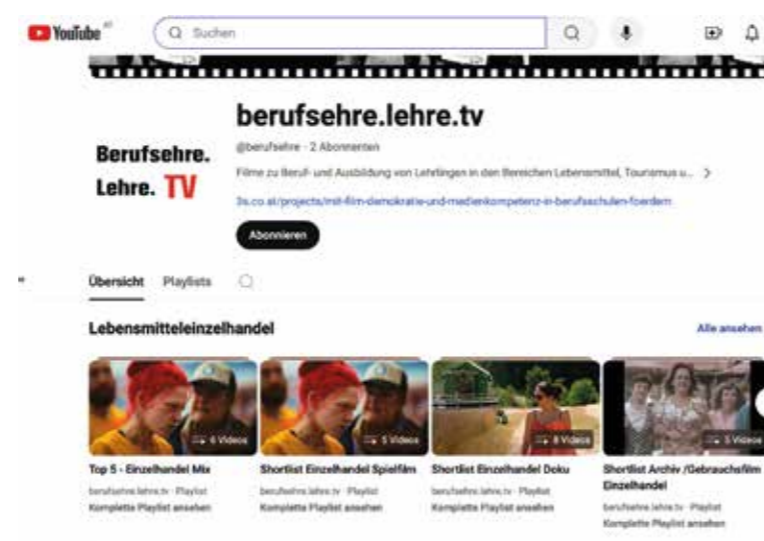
YouTube AT

Suchen

berufsehre.lehre.tv

Berufsehre. Lehre. TV

@berufsehre · 2 Abonnenten

Filme zu Beruf- und Ausbildung von Lehrlingen in den Bereichen Lebensmittel, Tourismus u... >

3s.co.at/projects/mit-film-demokratie-und-medienkompetenz-in-berufsschulen-foerdern

Abonnieren

Übersicht Playlists

Lebensmitteleinzelhandel

Alle ansehen

6 Videos
Top 5 - Einzelhandel Mix
berufsehre.lehre.tv · Playlist
Komplette Playlist ansehen

5 Videos
Shortlist Einzelhandel Spielfilm
berufsehre.lehre.tv · Playlist
Komplette Playlist ansehen

8 Videos
Shortlist Einzelhandel Doku
berufsehre.lehre.tv · Playlist
Komplette Playlist ansehen

5 Videos
Shortlist Archiv /Gebrauchsfilm Einzelhandel
berufsehre.lehre.tv · Playlist
Komplette Playlist ansehen